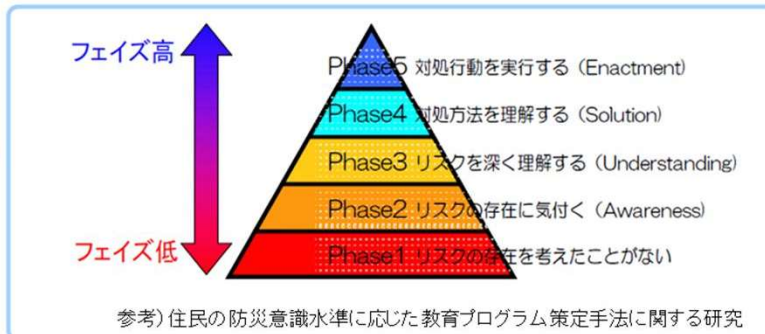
フェイズ高

Phase5 対処行動を実行する（Enactment）

Phase4 対処方法を理解する（Solution）

Phase3 リスクを深く理解する（Understanding）

Phase2 リスクの存在に気付く（Awareness）

Phase1 リスクの存在を考えたことがない

フェイズ低

参考）住民の防災意識水準に応じた教育プログラム策定手法に関する研究